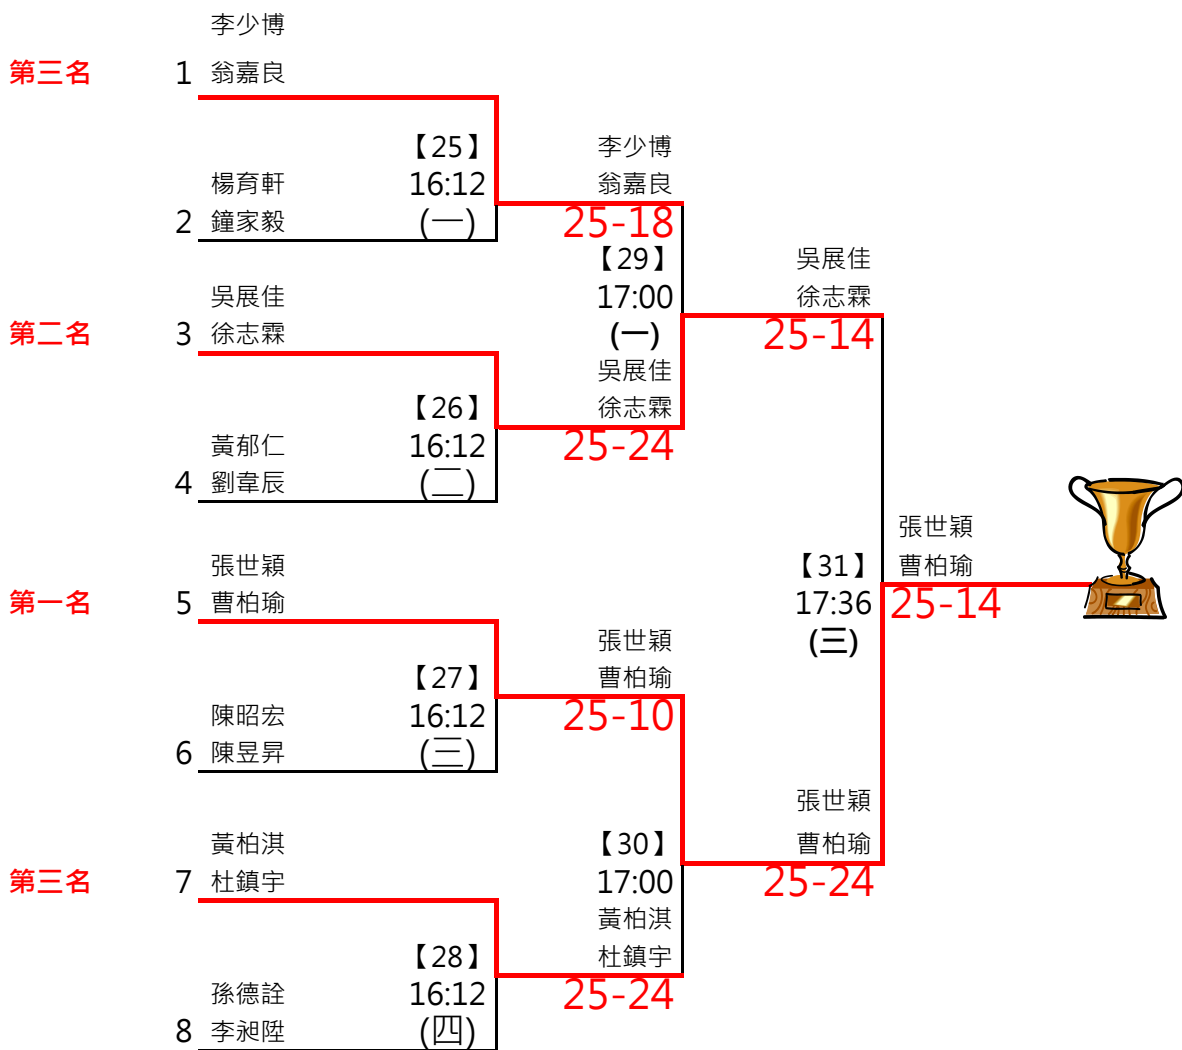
李少博
第三名 1 翁嘉良

【25】
16:12
(一)
楊育軒
2 鐘家毅

李少博
翁嘉良
25-18

【29】
17:00
(一)

吳展佳
第二名 3 徐志霖

【26】
16:12
(二)
黃郁仁
4 劉韋辰

吳展佳
徐志霖
25-24

吳展佳
徐志霖
25-14

【31】
17:36
(三)

張世穎
曹柏瑜
25-14

張世穎
第一名 5 曹柏瑜

【27】
16:12
(三)
陳昭宏
6 陳昱昇

張世穎
曹柏瑜
25-10

張世穎
曹柏瑜
25-24

黃柏淇
第三名 7 杜鎮宇

【30】
17:00
黃柏淇
杜鎮宇
25-24

【28】
16:12
(四)
孫德詮
8 李昶陞